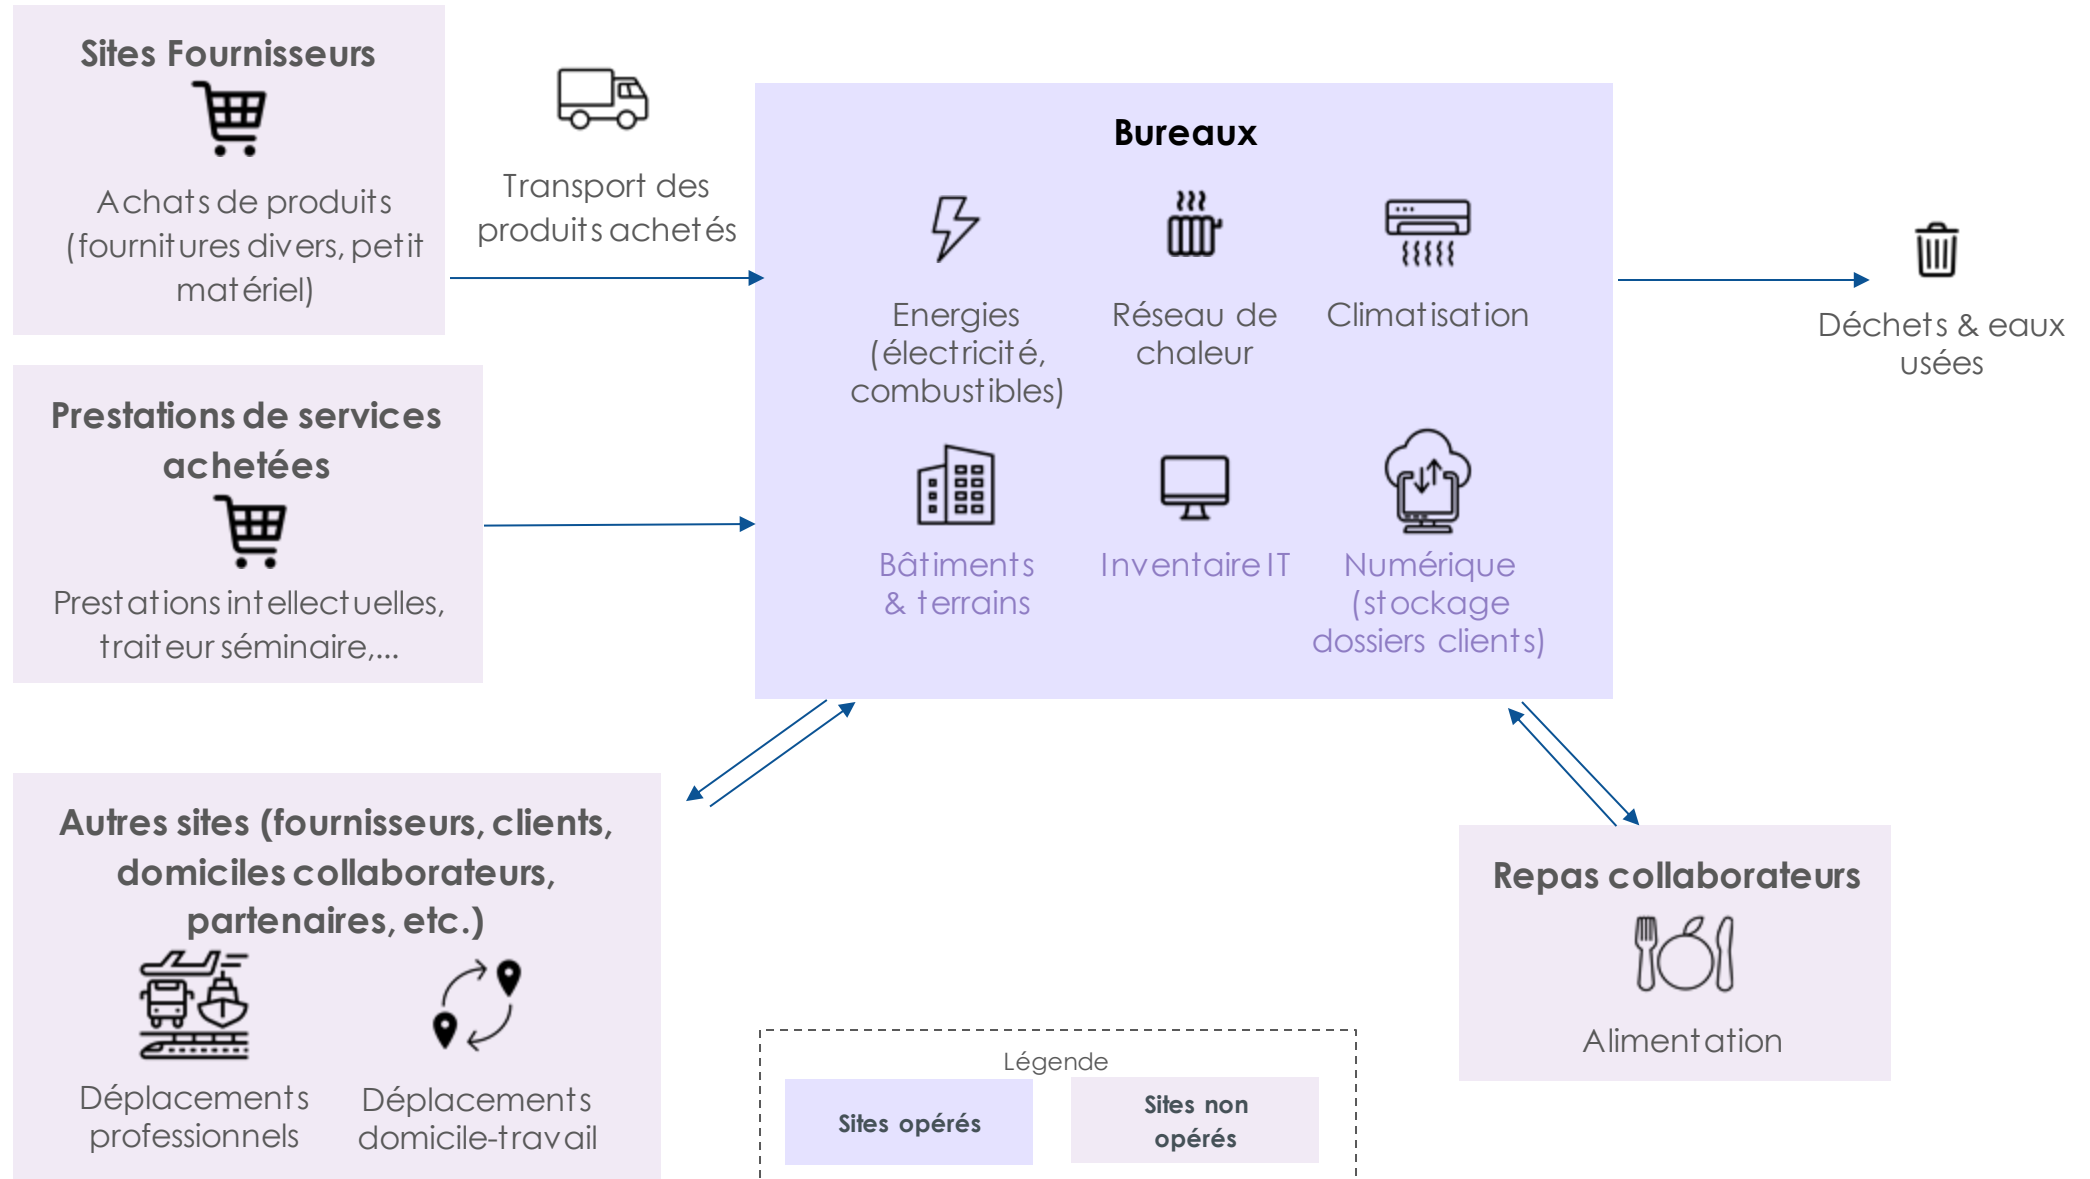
Sites Fournisseurs

Achats de produits (fournitures divers, petit matériel)

Transport des produits achetés

Bureaux

Energies (électricité, combustibles)

Réseau de chaleur

Climatisation

Bâtiments & terrains

Inventaire IT

Numérique (stockage dossiers clients)

Déchets & eaux usées

Prestations de services achetées

Prestations intellectuelles, traiteur séminaire,...

Autres sites (fournisseurs, clients, domiciles collaborateurs, partenaires, etc.)

Déplacements professionnels

Déplacements domicile-travail

Légende

Sites opérés

Sites non opérés

Repas collaborateurs

Alimentation